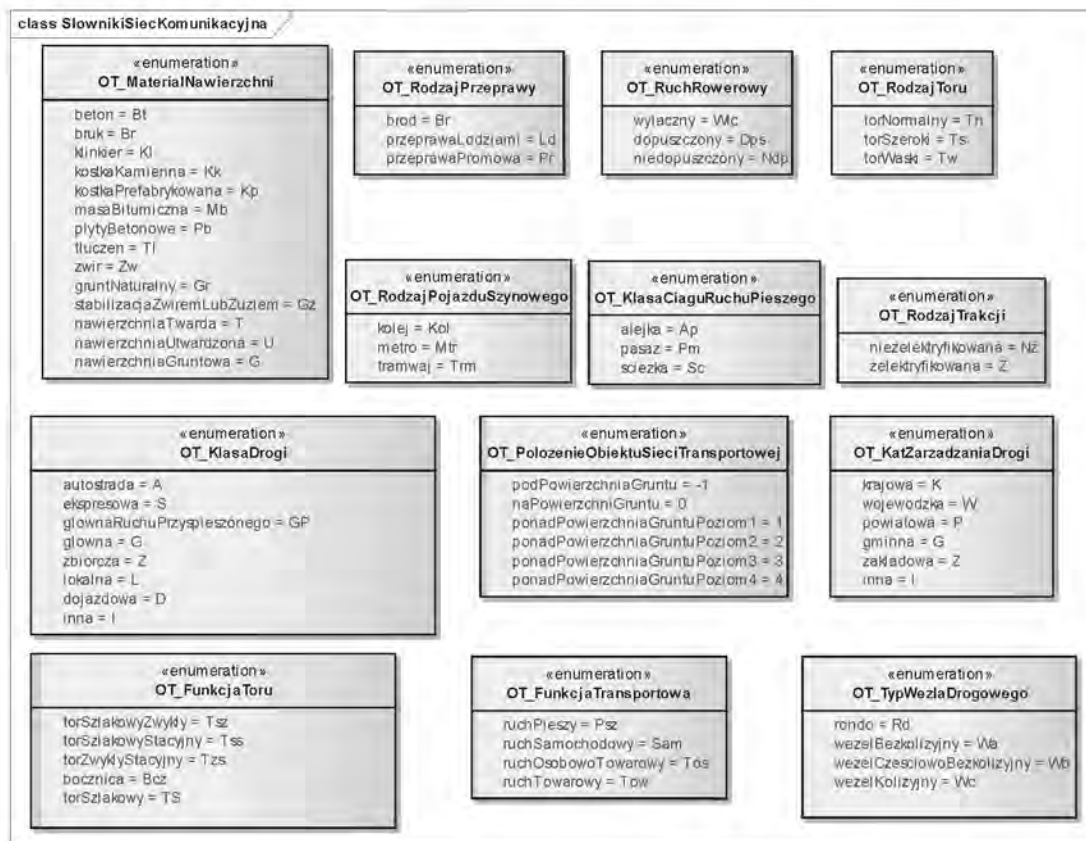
class SlownikiSiecKomunikacyjna

«enumeration»
OT_MaterialNawierzchni

beton = Bt
bruk = Br
klinkier = Kl
kostkaKamienna = Kk
kostkaPrefabrykowana = Kp
masaBitumiczna = Mb
plytyBetonowe = Pb
tluczen = Tl
zwir = Zw
gruntNaturalny = Gr
stabilizacjaZwiremLubZuzlem = Gz
nawierzchniaTwarda = T
nawierzchniaUtwardzona = U
nawierzchniaGruntowa = G

«enumeration»
OT_RodzajPrzeprawy

brod = Br
przeprawaLodziami = Ld
przeprawaPromowa = Pr

«enumeration»
OT_RuchRowerowy

wylaczny = Wlc
dopuszczony = Dps
niedopuszczony = Ndp

«enumeration»
OT_RodzajToru

torNormalny = Tn
torSzeroki = Ts
torWaski = Tw

«enumeration»
OT_RodzajPojazduSzynowego

kolej = Kol
metro = Mtr
tramwaj = Trm

«enumeration»
OT_KlasaCiaguRuchuPieszego

alejka = Ap
pasaz = Pm
sciezka = Sc

«enumeration»
OT_RodzajTrakcji

niezelektryfikowana = Nz
zelektryfikowana = Z

«enumeration»
OT_KlasaDrogi

autostrada = A
ekspresowa = S
glownaRuchuPrzyspieszonego = GP
glowna = G
zbiorcza = Z
lokalna = L
dojazdowa = D
inna = I

«enumeration»
OT_PolozenieObiektuSieciTransportowej

podPowierzchniaGruntu = -1
naPowierzchniGruntu = 0
ponadPowierzchniaGruntuPoziom1 = 1
ponadPowierzchniaGruntuPoziom2 = 2
ponadPowierzchniaGruntuPoziom3 = 3
ponadPowierzchniaGruntuPoziom4 = 4

«enumeration»
OT_KatZarzadzaniaDrogi

krajowa = K
wojewodzka = W
powiatowa = P
gminna = G
zakladowa = Z
inna = I

«enumeration»
OT_FunkcjaToru

torSzlakowyZwykly = Tsz
torSzlakowyStacyjny = Tss
torZwyklyStacyjny = Tzs
bocznica = Bcz
torSzlakowy = TS

«enumeration»
OT_FunkcjaTransportowa

ruchPieszy = Psz
ruchSamochodowy = Sam
ruchOsobowoTowarowy = Tos
ruchTowarowy = Tow

«enumeration»
OT_TypWezlaDrogowego

rondo = Rd
wezelBezkolizyjny = Wa
wezelCzesciowoBezkolizyjny = Wb
wezelKolizyjny = Wc